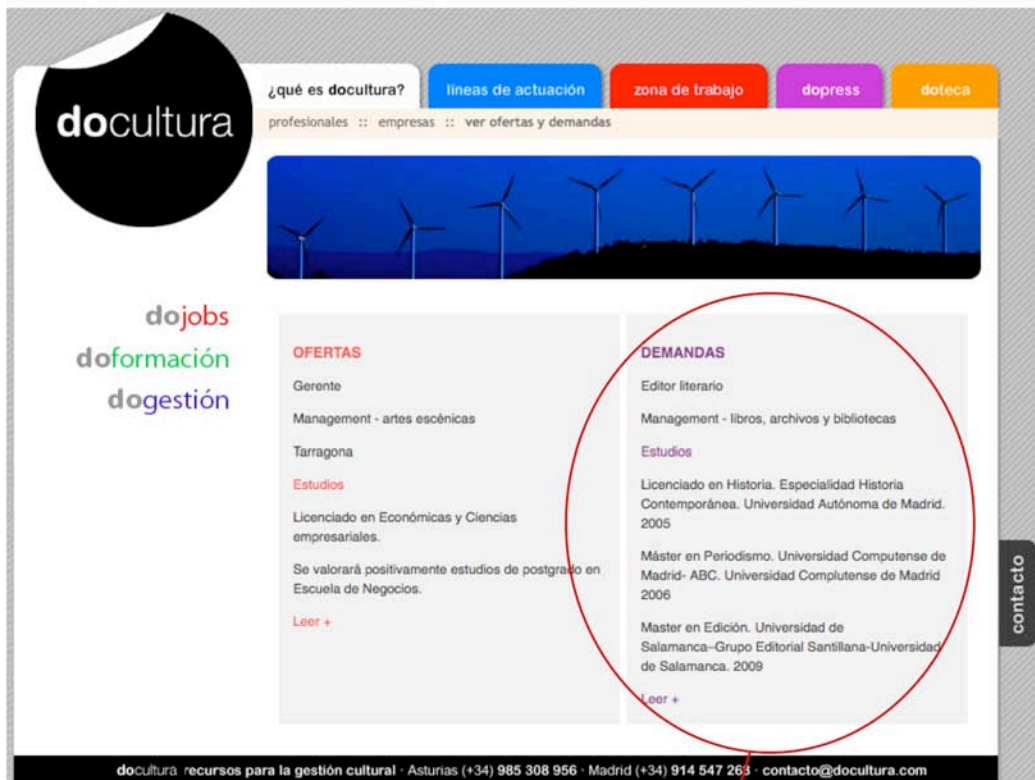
docultura

¿qué es docultura?
líneas de actuación
zona de trabajo
dopress
doteca

profesionales :: empresas :: ver ofertas y demandas

dojobs
doformación
dogestión

OFERTAS

Gerente

Management - artes escénicas

Tarragona

Estudios

Licenciado en Económicas y Ciencias empresariales.

Se valorará positivamente estudios de postgrado en Escuela de Negocios.

Leer +

DEMANDAS

Editor literario

Management - libros, archivos y bibliotecas

Estudios

Licenciado en Historia. Especialidad Historia Contemporánea. Universidad Autónoma de Madrid. 2005

Máster en Periodismo. Universidad Computense de Madrid- ABC. Universidad Complutense de Madrid 2006

Master en Edición. Universidad de Salamanca–Grupo Editorial Santillana-Universidad de Salamanca. 2009

Leer +

contacto

docultura recursos para la gestión cultural · Asturias (+34) 985 308 956 · Madrid (+34) 914 547 263 · contacto@docultura.com